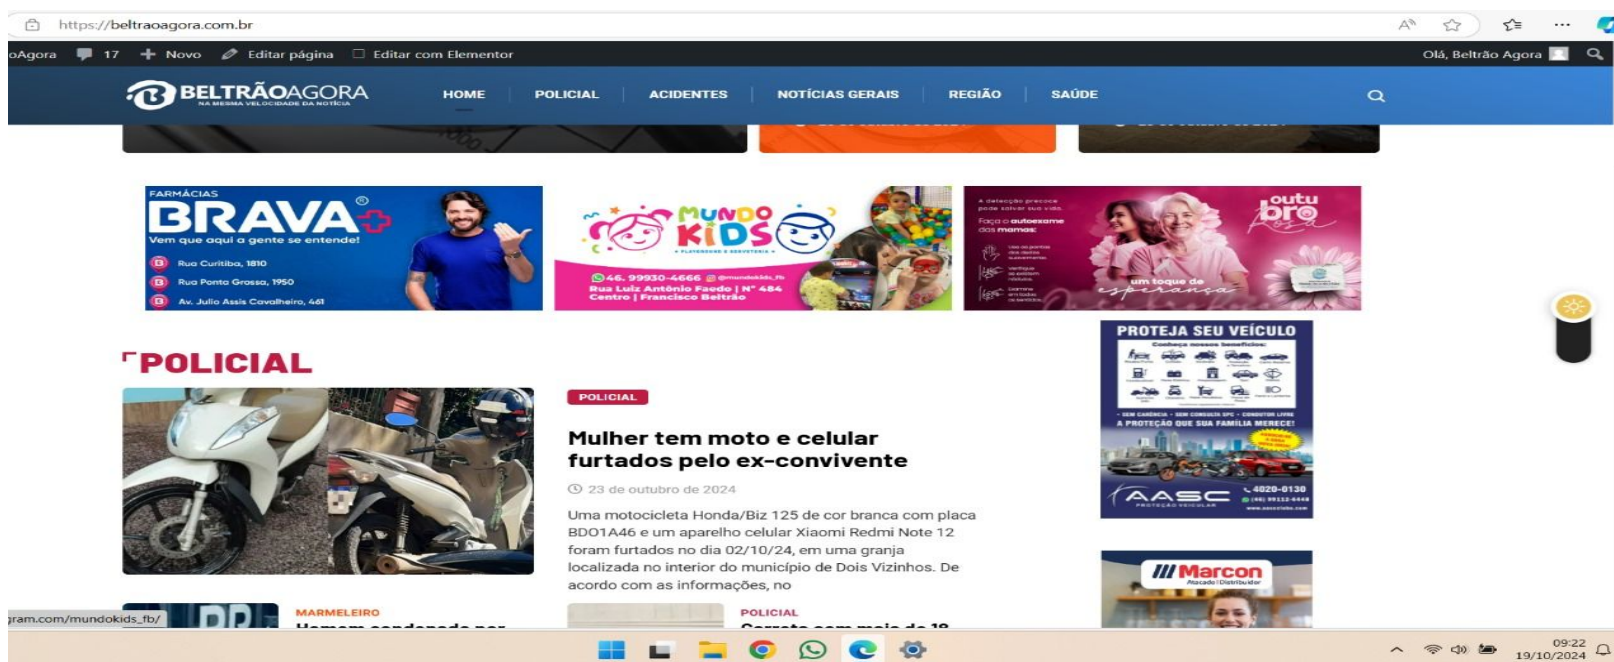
https://beltraoagora.com.br

oAgora 17 Novo Editar página Editar com Elementor Olá, Beltrão Agora

BELTRÃOAGORA
NA MESMA VELOCIDADE DA NOTÍCIA

HOME POLICIAL ACIDENTES NOTÍCIAS GERAIS REGIÃO SAÚDE

FARMÁCIAS
BRAVA
Vem que aqui a gente se entende!
Rua Curitiba, 1810
Rua Ponta Grossa, 1950
Av. Julio Assis Cavalheiro, 461

MUNDO KIDS
46. 99930-4666 @mundokids_fb
Rua Luiz Antônio Faedo | N° 484
Centro | Francisco Beltrão

A detecção precoce pode salvar sua vida.
Faça o autoexame das mamas:
outubro Rosa
um toque de esperança

POLICIAL

PROTEJA SEU VEÍCULO
Conheça nossos benefícios:
A PROTEÇÃO QUE SUA FAMÍLIA MERECE!
AASC
4020-0130

POLICIAL

Mulher tem moto e celular furtados pelo ex-convivente

23 de outubro de 2024

Uma motocicleta Honda/Biz 125 de cor branca com placa BDO1A46 e um aparelho celular Xiaomi Redmi Note 12 foram furtados no dia 02/10/24, em uma granja localizada no interior do município de Dois Vizinhos. De acordo com as informações, no

Marcon
Atacado | Distribuidor

gram.com/mundokids_fb/

MARMELEIRO
Homem condenado por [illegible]

POLICIAL
Carreta com mais de 18 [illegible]

09:22
19/10/2024